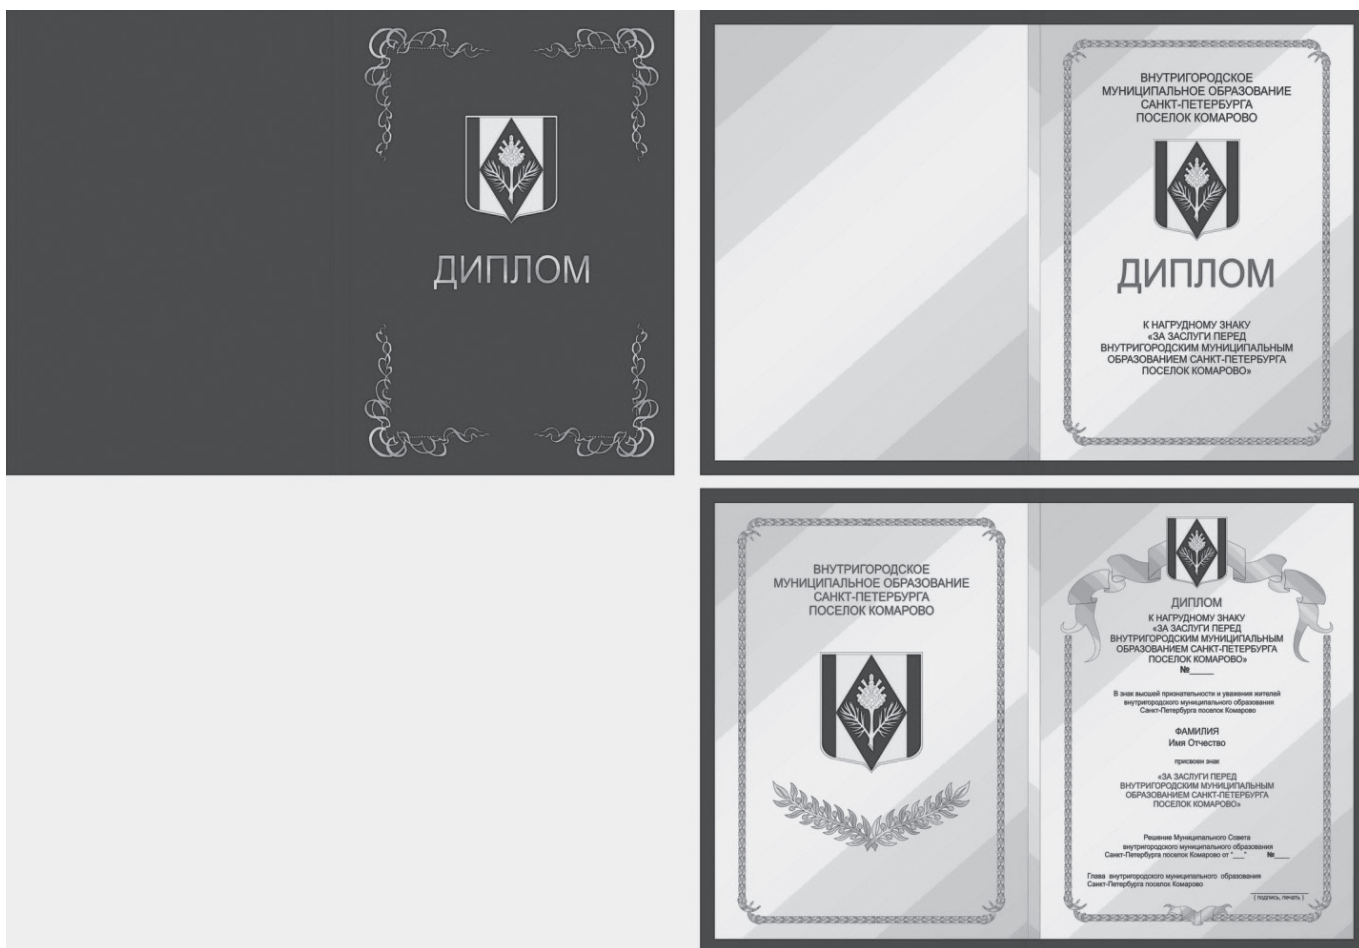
ДИПЛОМ

ВНУТРИГОРОДСКОЕ МУНИЦИПАЛЬНОЕ ОБРАЗОВАНИЕ САНКТ-ПЕТЕРБУРГА ПОСЕЛОК КОМАРОВО

ДИПЛОМ

К НАГРУДНОМУ ЗНАКУ «ЗА ЗАСЛУГИ ПЕРЕД ВНУТРИГОРОДСКИМ МУНИЦИПАЛЬНЫМ ОБРАЗОВАНИЕМ САНКТ-ПЕТЕРБУРГА ПОСЕЛОК КОМАРОВО»

ВНУТРИГОРОДСКОЕ МУНИЦИПАЛЬНОЕ ОБРАЗОВАНИЕ САНКТ-ПЕТЕРБУРГА ПОСЕЛОК КОМАРОВО

ДИПЛОМ

К НАГРУДНОМУ ЗНАКУ «ЗА ЗАСЛУГИ ПЕРЕД ВНУТРИГОРОДСКИМ МУНИЦИПАЛЬНЫМ ОБРАЗОВАНИЕМ САНКТ-ПЕТЕРБУРГА ПОСЕЛОК КОМАРОВО» №____

В знак высшей признательности и уважения жителей внутригородского муниципального образования Санкт-Петербурга поселок Комарово

ФАМИЛИЯ
Имя Отчество

присвоен знак

«ЗА ЗАСЛУГИ ПЕРЕД ВНУТРИГОРОДСКИМ МУНИЦИПАЛЬНЫМ ОБРАЗОВАНИЕМ САНКТ-ПЕТЕРБУРГА ПОСЕЛОК КОМАРОВО»

Решение Муниципального Совета внутригородского муниципального образования Санкт-Петербурга поселок Комарово от "___" ____ №____

Глава внутригородского муниципального образования Санкт-Петербурга поселок Комарово

( подпись, печать )